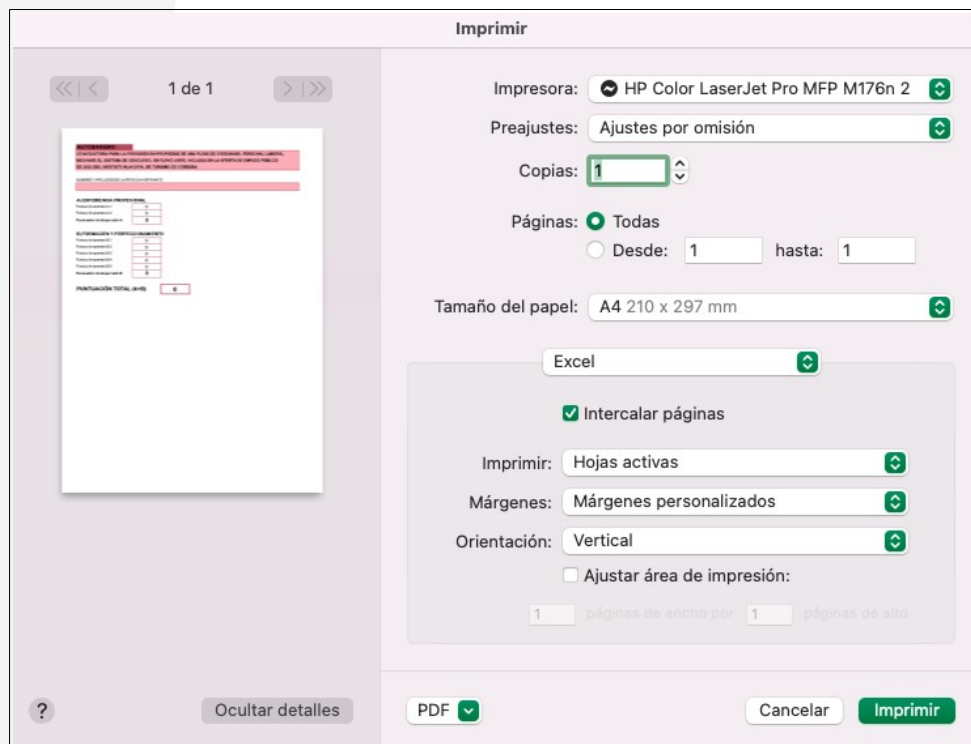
Imprimir

1 de 1

Impresora: HP Color LaserJet Pro MFP M176n 2

Preajustes: Ajustes por omisión

Copias: 1

Páginas: Todas
Desde: 1 hasta: 1

Tamaño del papel: A4 210 x 297 mm

Excel

Intercalar páginas

Imprimir: Hojas activas

Márgenes: Márgenes personalizados

Orientación: Vertical

Ajustar área de impresión:

1 páginas de ancho por 1 páginas de alto

?

Ocultar detalles

PDF

Cancelar

Imprimir